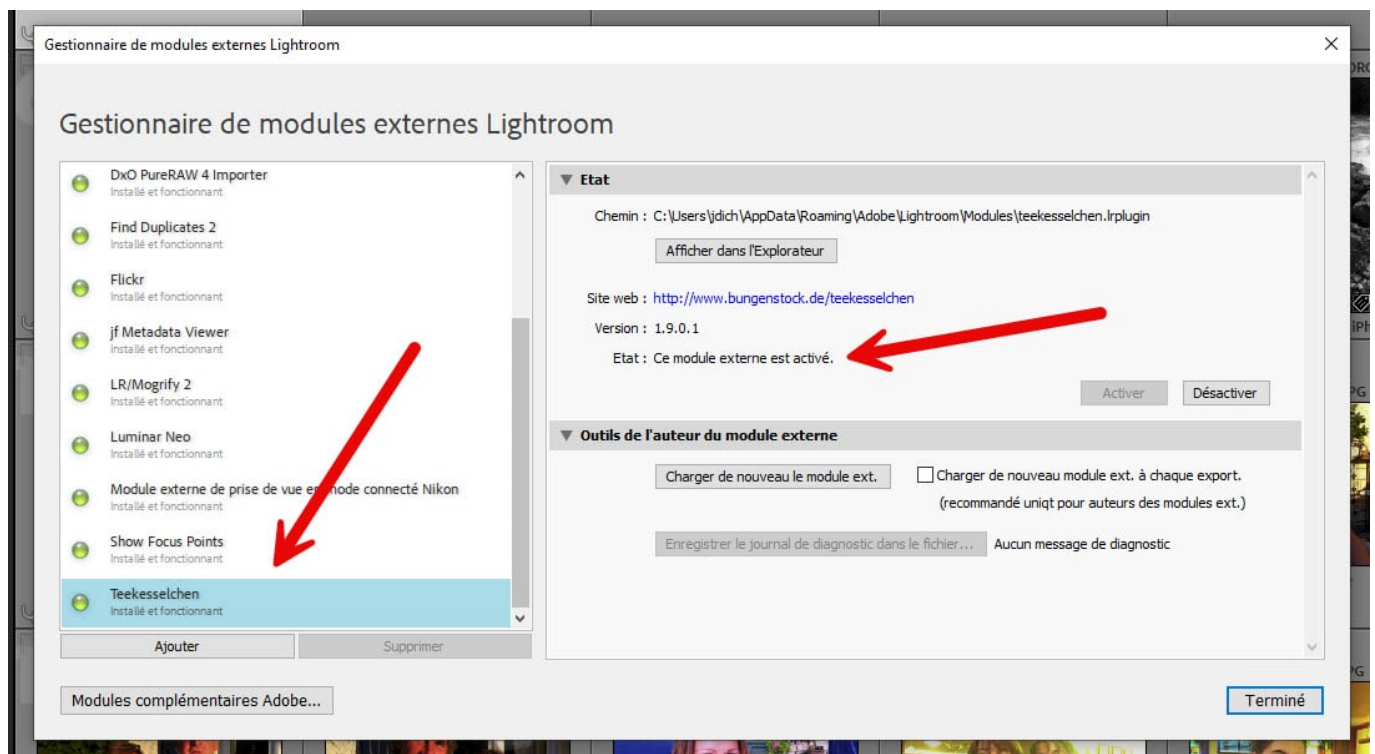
Gestionnaire de modules externes Lightroom

Gestionnaire de modules externes Lightroom

DxO PureRAW 4 Importer
Installé et fonctionnant

Find Duplicates 2
Installé et fonctionnant

Flickr
Installé et fonctionnant

jf Metadata Viewer
Installé et fonctionnant

LR/Mogrify 2
Installé et fonctionnant

Luminar Neo
Installé et fonctionnant

Module externe de prise de vue en mode connecté Nikon
Installé et fonctionnant

Show Focus Points
Installé et fonctionnant

Teekesselchen
Installé et fonctionnant

Ajouter | Supprimer

▼ Etat

Chemin : C:\Users\jdich\AppData\Roaming\Adobe\Lightroom\Modules\teekesselchen.lrplugin

Afficher dans l'Explorateur

Site web : http://www.bungenstock.de/teekesselchen

Version : 1.9.0.1

Etat : Ce module externe est activé.

Activer | Désactiver

▼ Outils de l'auteur du module externe

Charger de nouveau le module ext.

Charger de nouveau module ext. à chaque export.

(recommandé uniqt pour auteurs des modules ext.)

Enregistrer le journal de diagnostic dans le fichier... Aucun message de diagnostic

Modules complémentaires Adobe...

Terminé